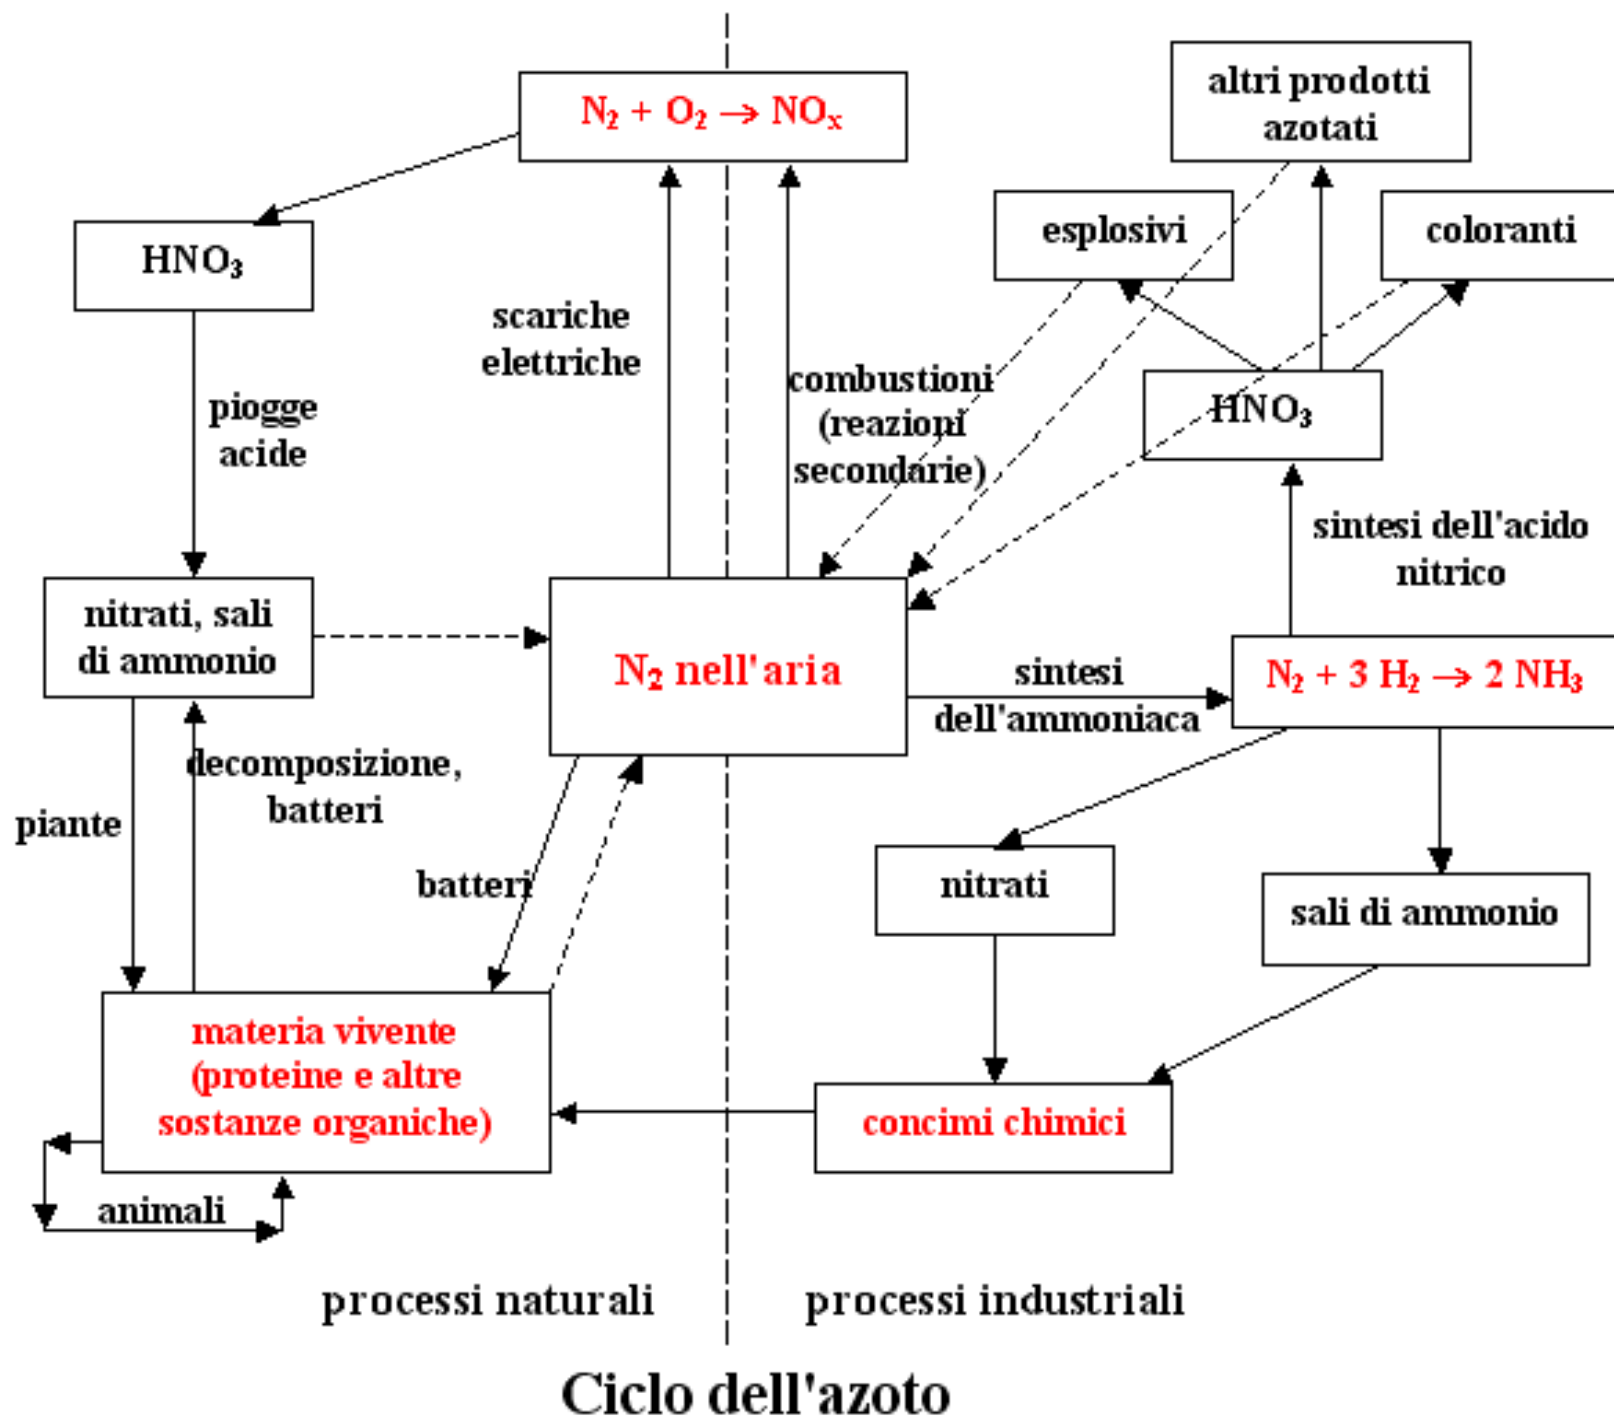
$N_2 + O_2 \rightarrow NO_x$

altri prodotti azotati

$HNO_3$

esplosivi

coloranti

scariche elettriche

combustioni (reazioni secondarie)

$HNO_3$

piogge acide

sintesi dell'acido nitrico

nitrati, sali di ammonio

$N_2$ nell'aria

sintesi dell'ammoniaca

$N_2 + 3 H_2 \rightarrow 2 NH_3$

piante

decomposizione, batteri

batteri

nitrati

sali di ammonio

materia vivente (proteine e altre sostanze organiche)

concimi chimici

animali

processi naturali

processi industriali

Ciclo dell'azoto